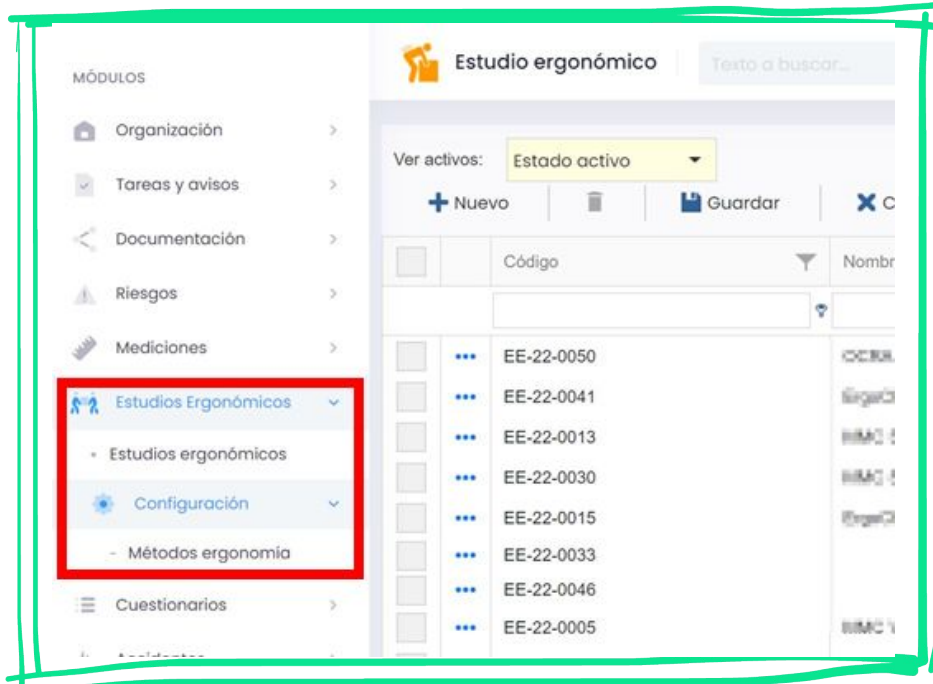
MÓDULOS

Organización

Tareas y avisos

Documentación

Riesgos

Mediciones

Estudios Ergonómicos

Estudios ergonómicos

Configuración

- Métodos ergonomía

Cuestionarios

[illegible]

Estudio ergonómico

Texto a buscar...

Ver activos: Estado activo

Nuevo

Guardar

C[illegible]

| | | Código | Nombr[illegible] |
|---|---|---|---|
| | ••• | EE-22-0050 | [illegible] |
| | ••• | EE-22-0041 | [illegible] |
| | ••• | EE-22-0013 | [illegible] |
| | ••• | EE-22-0030 | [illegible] |
| | ••• | EE-22-0015 | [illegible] |
| | ••• | EE-22-0033 | |
| | ••• | EE-22-0046 | |
| | ••• | EE-22-0005 | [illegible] |